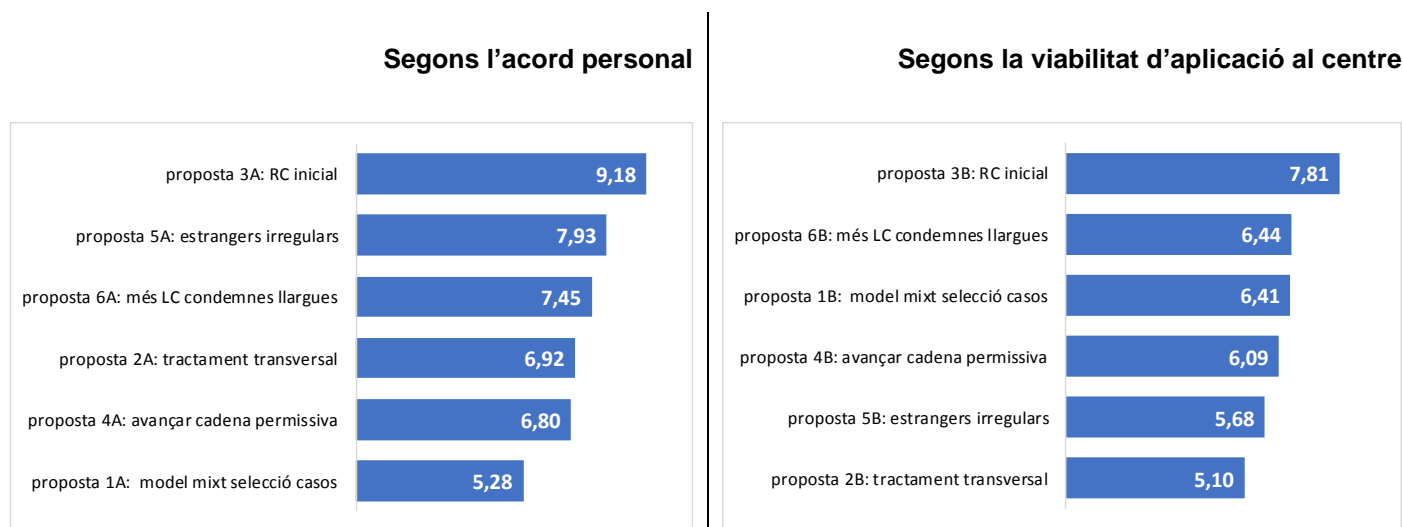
Segons l’acord personal

proposta 3A: RC inicial 9,18
proposta 5A: estrangers irregulars 7,93
proposta 6A: més LC condemnes llargues 7,45
proposta 2A: tractament transversal 6,92
proposta 4A: avançar cadena permissiva 6,80
proposta 1A: model mixt selecció casos 5,28

Segons la viabilitat d’aplicació al centre

proposta 3B: RC inicial 7,81
proposta 6B: més LC condemnes llargues 6,44
proposta 1B: model mixt selecció casos 6,41
proposta 4B: avançar cadena permissiva 6,09
proposta 5B: estrangers irregulars 5,68
proposta 2B: tractament transversal 5,10